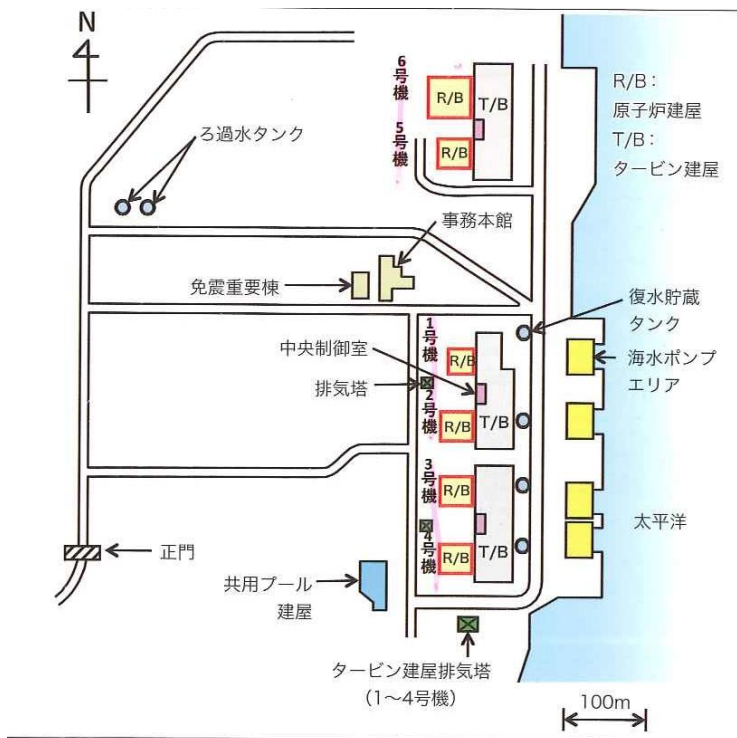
N

6号機
R/B
T/B
5号機
R/B

R/B:
原子炉建屋
T/B:
タービン建屋

ろ過水タンク

事務本館

免震重要棟

復水貯蔵タンク

1号機
R/B
中央制御室
排気塔
2号機
R/B
T/B

海水ポンプエリア

3号機
R/B
4号機
R/B
T/B

太平洋

正門

共用プール建屋

タービン建屋排気塔
(1~4号機)

100m